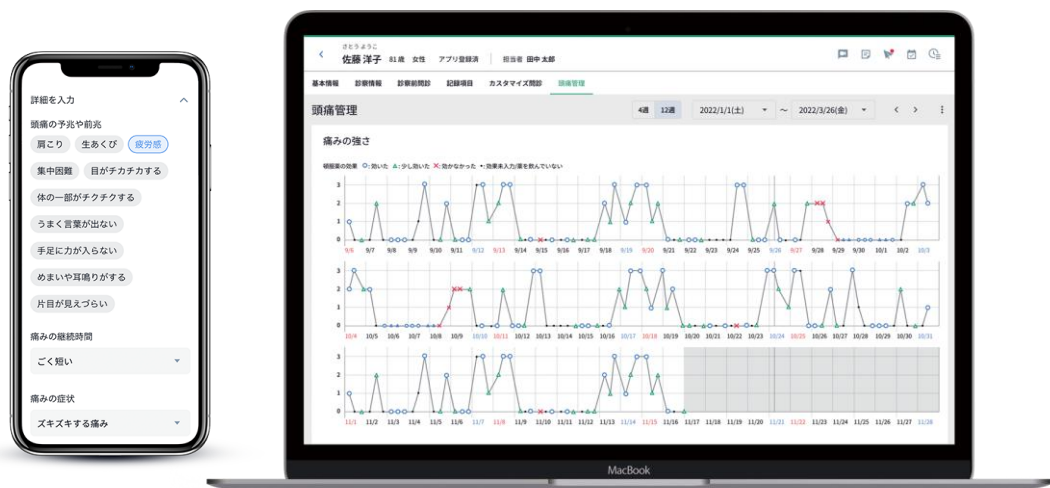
詳細を入力

頭痛の予兆や前兆

肩こり
生あくび
疲労感
集中困難
目がチカチカする
体の一部がチクチクする
うまく言葉が出ない
手足に力が入らない
めまいや耳鳴りがする
片目が見えづらい

痛みの継続時間

ごく短い

痛みの症状

ズキズキする痛み

さとうようこ
佐藤 洋子 81歳 女性 アプリ登録済 担当者 田中 太郎

基本情報 診察情報 診察前問診 記録項目 カスタマイズ問診 頭痛管理

頭痛管理

4週 12週 2022/1/1(土) ~ 2022/3/26(金)

痛みの強さ

頓服薬の効果 ○:効いた △:少し効いた ×:効かなかった •:効果未入力/薬を飲んでいない

3 2 1 0
9/6 9/7 9/8 9/9 9/10 9/11 9/12 9/13 9/14 9/15 9/16 9/17 9/18 9/19 9/20 9/21 9/22 9/23 9/24 9/25 9/26 9/27 9/28 9/29 9/30 10/1 10/2 10/3

3 2 1 0
10/4 10/5 10/6 10/7 10/8 10/9 10/10 10/11 10/12 10/13 10/14 10/15 10/16 10/17 10/18 10/19 10/20 10/21 10/22 10/23 10/24 10/25 10/26 10/27 10/28 10/29 10/30 10/31

3 2 1 0
11/1 11/2 11/3 11/4 11/5 11/6 11/7 11/8 11/9 11/10 11/11 11/12 11/13 11/14 11/15 11/16 11/17 11/18 11/19 11/20 11/21 11/22 11/23 11/24 11/25 11/26 11/27 11/28

MacBook